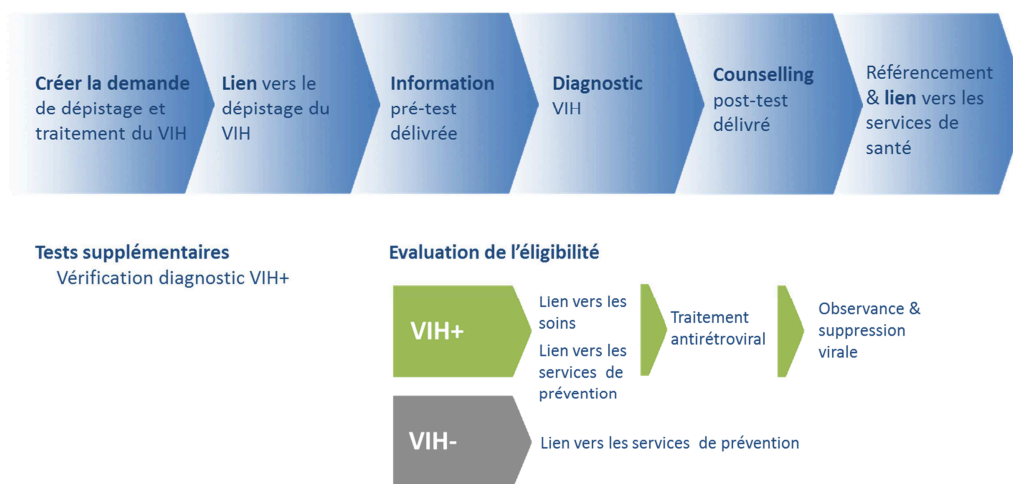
Créer la demande de dépistage et traitement du VIH

Lien vers le dépistage du VIH

Information pré-test délivrée

Diagnostic VIH

Counselling post-test délivré

Référencement & lien vers les services de santé

Tests supplémentaires
Vérification diagnostic VIH+

Evaluation de l'éligibilité

VIH+

Lien vers les soins

Lien vers les services de prévention

Traitement antirétroviral

Observance & suppression virale

VIH-

Lien vers les services de prévention